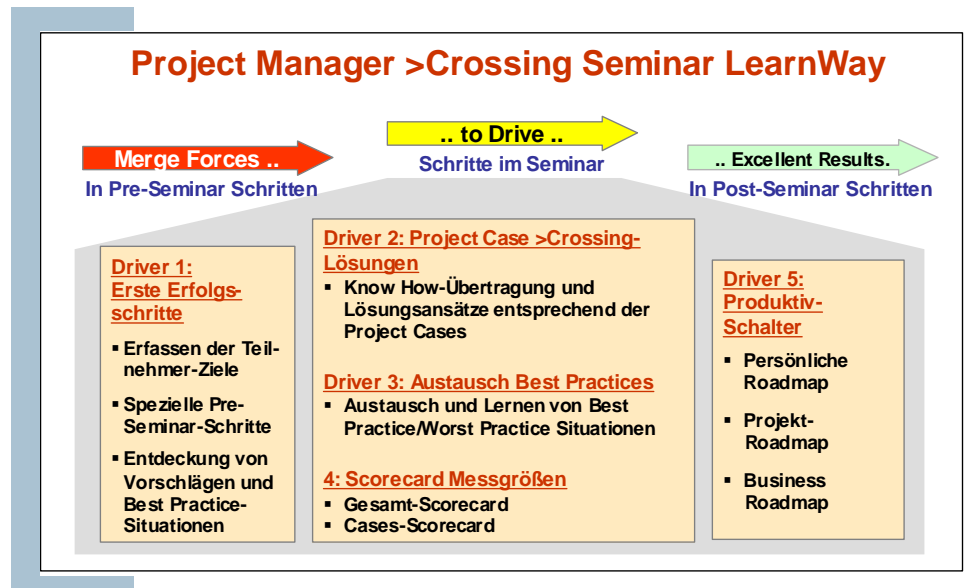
Project Manager >Crossing Seminar LearnWay

Merge Forces ..
In Pre-Seminar Schritten

.. to Drive ..
Schritte im Seminar

.. Excellent Results.
In Post-Seminar Schritten

Driver 1: Erste Erfolgsschritte

- Erfassen der Teilnehmer-Ziele
- Spezielle Pre-Seminar-Schritte
- Entdeckung von Vorschlägen und Best Practice-Situationen

Driver 2: Project Case >Crossing-Lösungen

- Know How-Übertragung und Lösungsansätze entsprechend der Project Cases

Driver 3: Austausch Best Practices

- Austausch und Lernen von Best Practice/Worst Practice Situationen

4: Scorecard Messgrößen

- Gesamt-Scorecard
- Cases-Scorecard

Driver 5: Produktiv-Schalter

- Persönliche Roadmap
- Projekt-Roadmap
- Business Roadmap